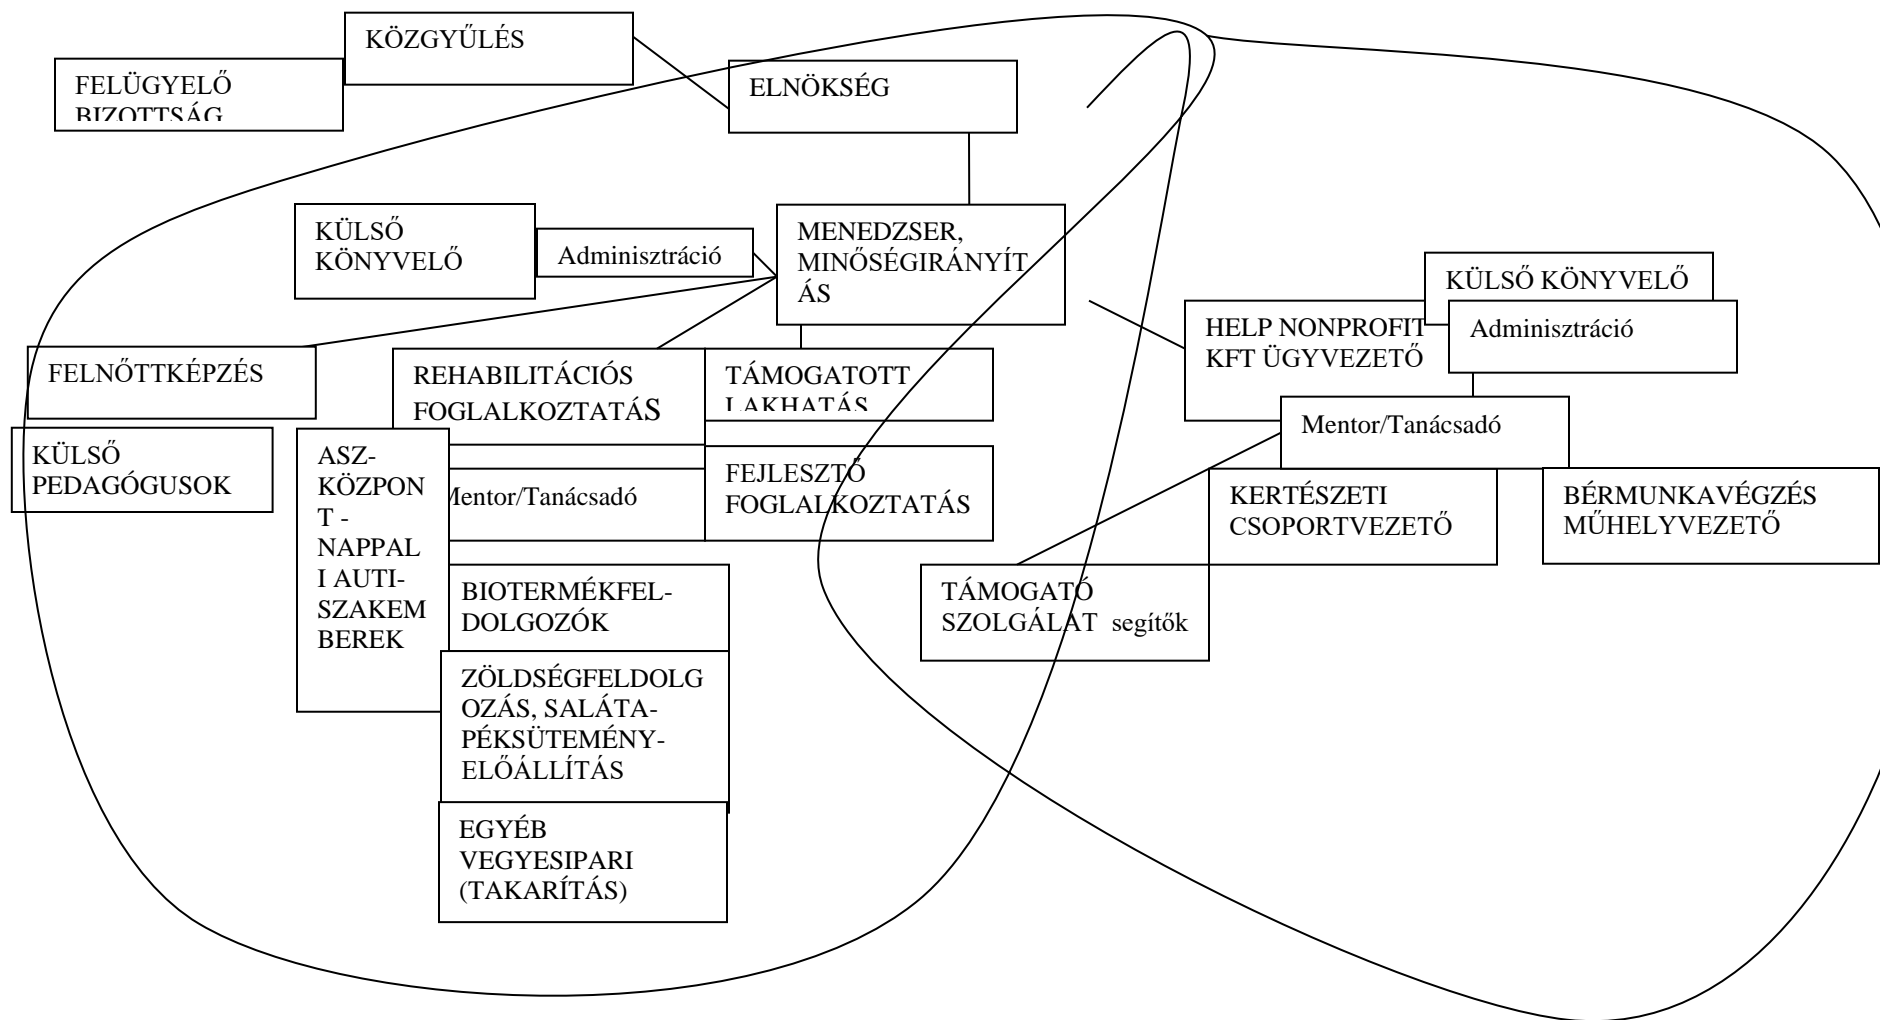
KÖZGYŰLÉS

FELÜGYELŐ BIZOTTSÁG

ELNÖKSÉG

KÜLSŐ KÖNYVELŐ

Adminisztráció

MENEDZSER, MINŐSÉGIRÁNYÍTÁS

KÜLSŐ KÖNYVELŐ

HELP NONPROFIT KFT ÜGYVEZETŐ

Adminisztráció

FELNŐTTKÉPZÉS

REHABILITÁCIÓS FOGLALKOZTATÁS

TÁMOGATOTT LAKHATÁS

Mentor/Tanácsadó

KÜLSŐ PEDAGÓGUSOK

ASZ-KÖZPONT - NAPPALI AUTI-SZAKEMBEREK

Mentor/Tanácsadó

FEJLESZTŐ FOGLALKOZTATÁS

KERTÉSZETI CSOPORTVEZETŐ

BÉRMUNKAVÉGZÉS MŰHELYVEZETŐ

BIOTERMÉKFEL-DOLGOZÓK

TÁMOGATÓ SZOLGÁLAT segítők

ZÖLDSÉGFELDOLGOZÁS, SALÁTA-PÉKSÜTEMÉNY-ELŐÁLLÍTÁS

EGYÉB VEGYESIPARI (TAKARÍTÁS)